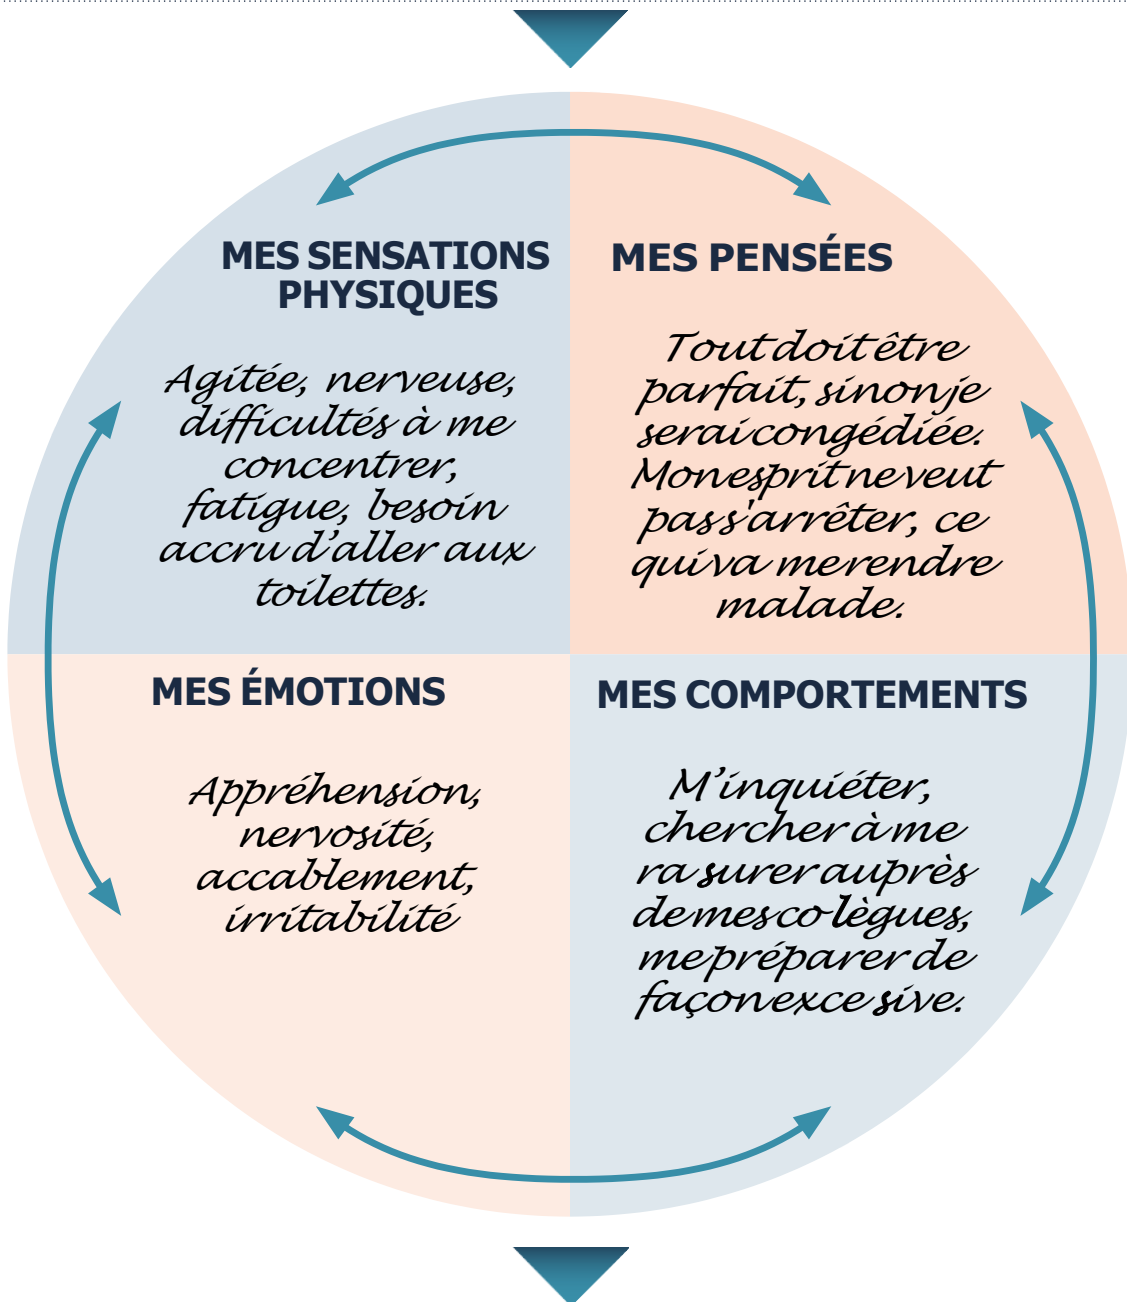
MES SENSATIONS PHYSIQUES

Agitée, nerveuse, difficultés à me concentrer, fatigue, besoin accru d'aller aux toilettes.

MES PENSÉES

Tout doit être parfait, sinon je serai congédiée. Mon esprit ne veut pas s'arrêter, ce qui va me rendre malade.

MES ÉMOTIONS

Appréhension, nervosité, accablement, irritabilité

MES COMPORTEMENTS

M'inquiéter, chercher à me rassurer auprès de mes collègues, me préparer de façon excessive.